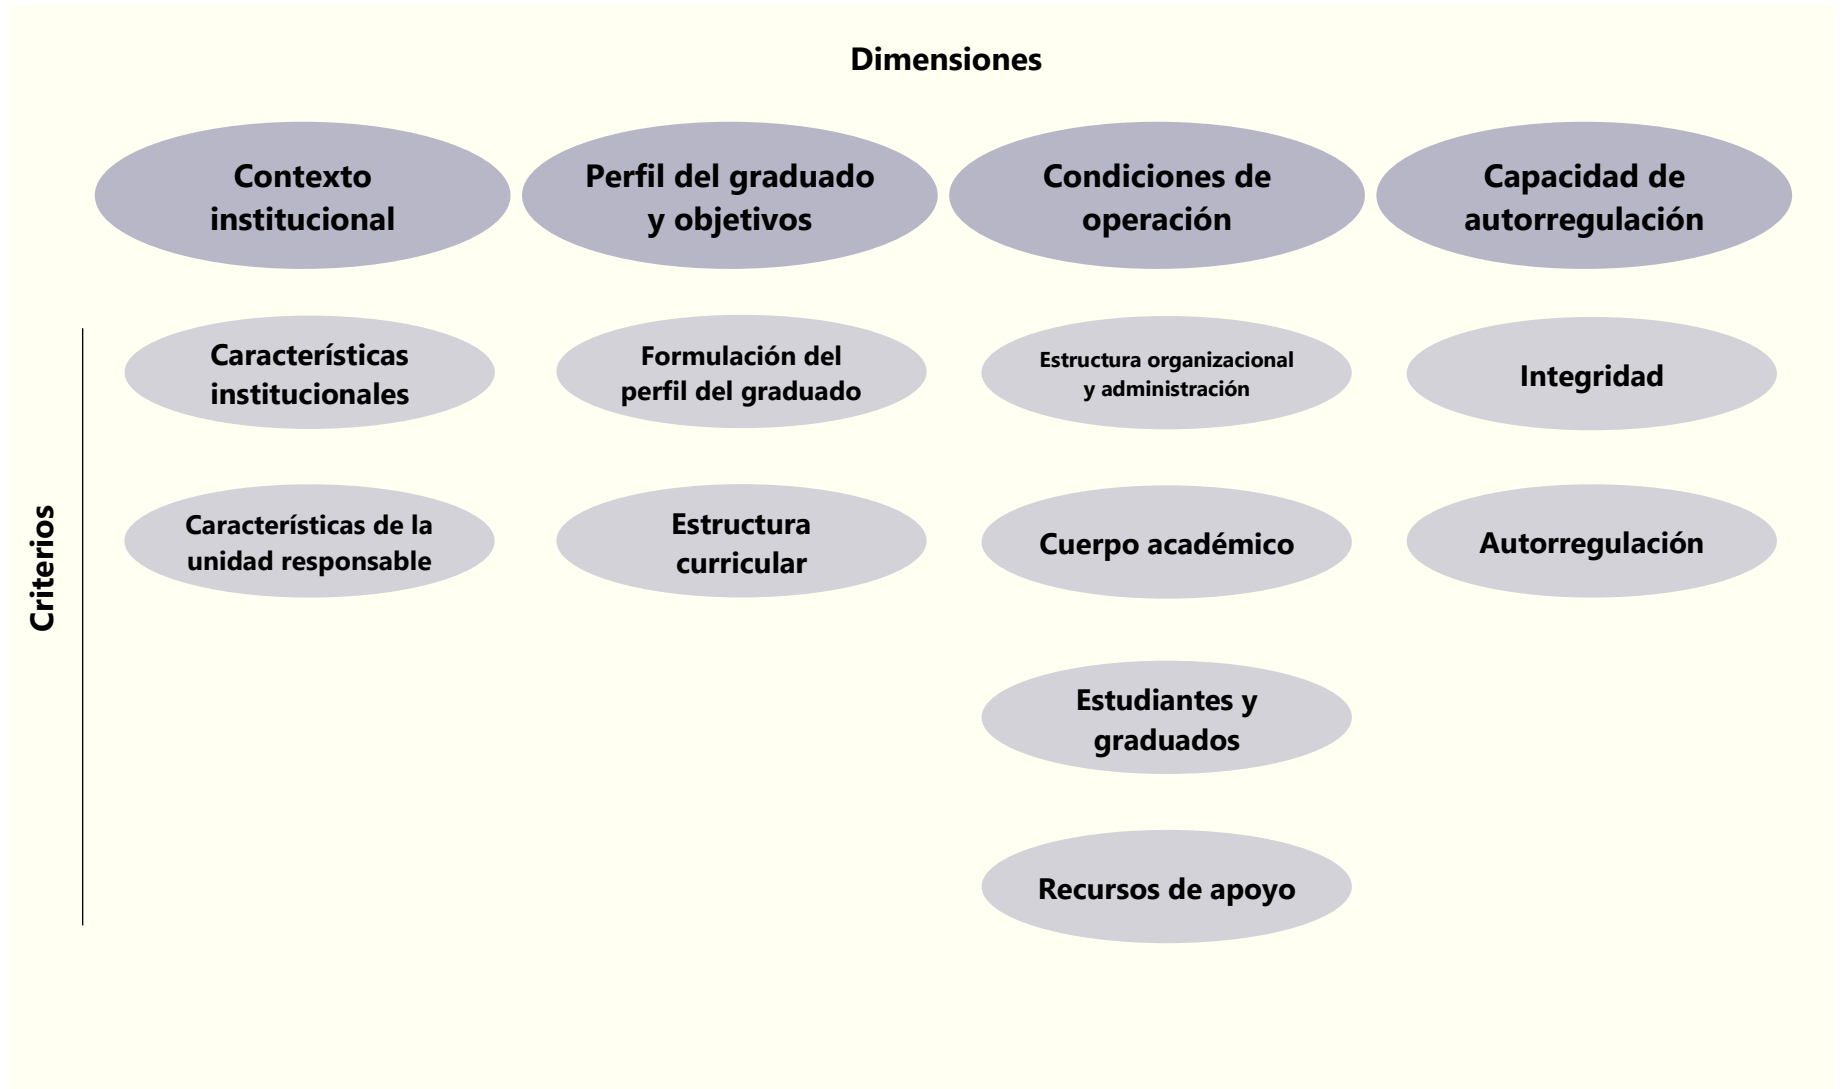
Dimensiones

Contexto institucional

Perfil del graduado y objetivos

Condiciones de operación

Capacidad de autorregulación

Criterios

Características institucionales

Características de la unidad responsable

Formulación del perfil del graduado

Estructura curricular

Estructura organizacional y administración

Cuerpo académico

Estudiantes y graduados

Recursos de apoyo

Integridad

Autorregulación